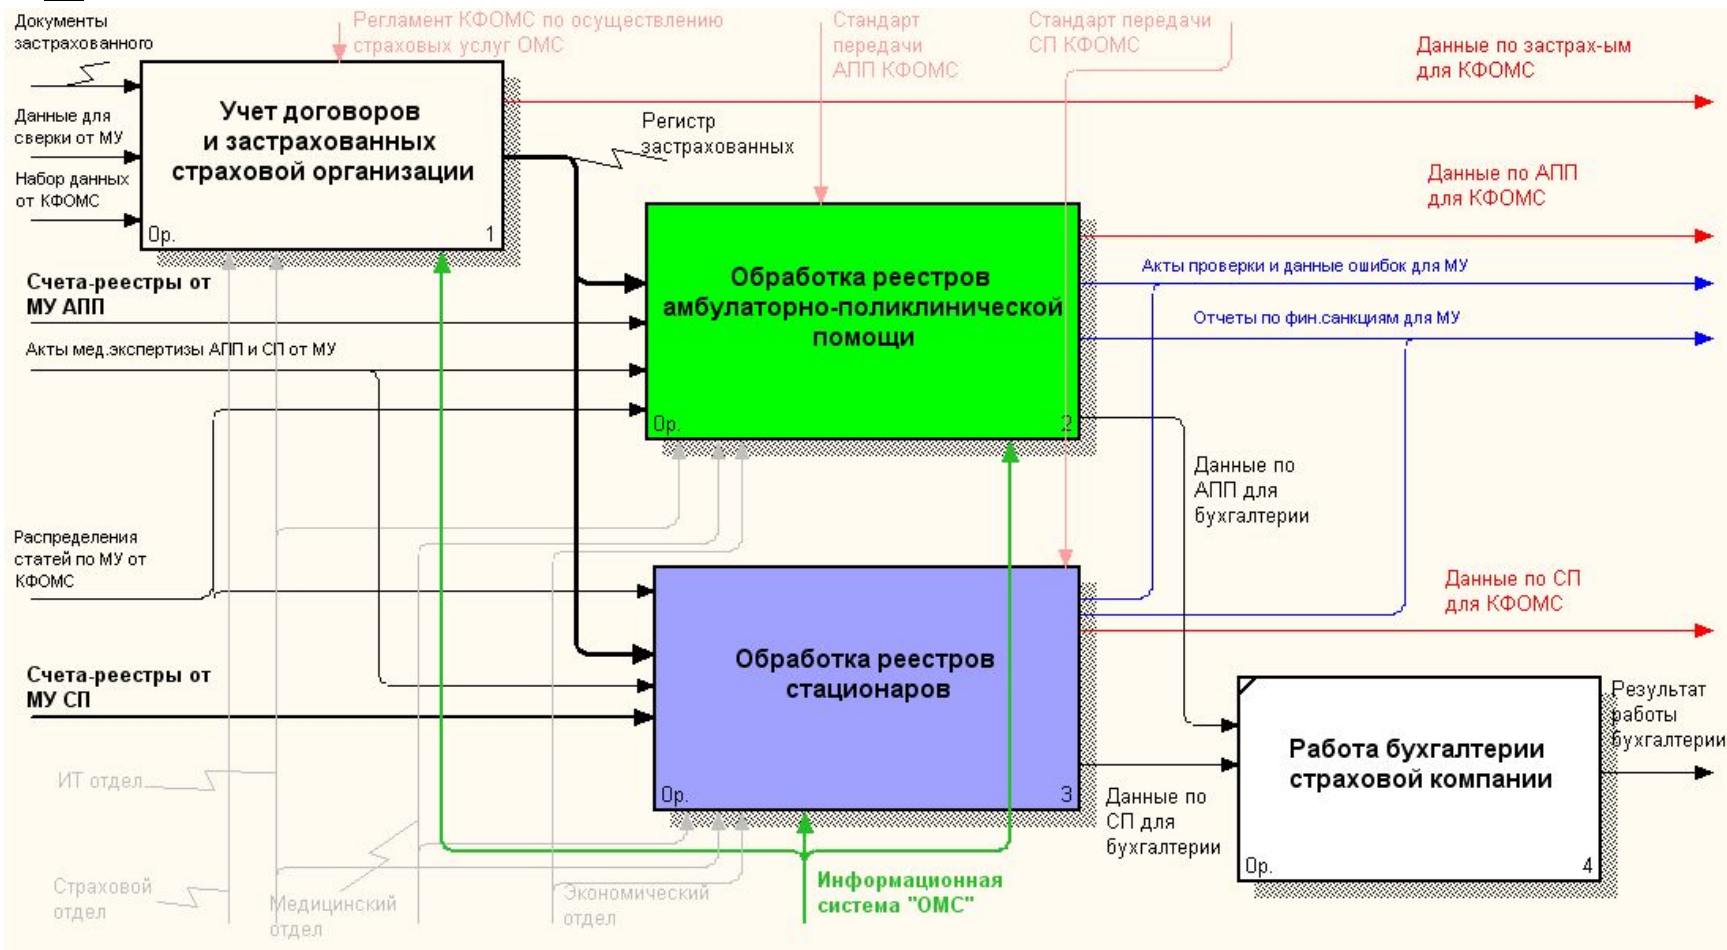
Документы застрахованного

Регламент КФОМС по осуществлению страховых услуг ОМС

Стандарт передачи АПП КФОМС

Стандарт передачи СП КФОМС

Данные по застрах-ым для КФОМС

Данные для сверки от МУ

Набор данных от КФОМС

Учет договоров и застрахованных страховой организации

Ор. 1

Регистр застрахованных

Данные по АПП для КФОМС

Счета-реестры от МУ АПП

Акты мед.экспертизы АПП и СП от МУ

Обработка реестров амбулаторно-поликлинической помощи

Ор. 2

Акты проверки и данные ошибок для МУ

Отчеты по фин.санкциям для МУ

Данные по АПП для бухгалтерии

Распределения статей по МУ от КФОМС

Данные по СП для КФОМС

Счета-реестры от МУ СП

Обработка реестров стационаров

Ор. 3

Работа бухгалтерии страховой компании

Ор. 4

Результат работы бухгалтерии

ИТ отдел

Данные по СП для бухгалтерии

Страховой отдел

Медицинский отдел

Экономический отдел

Информационная система "ОМС"